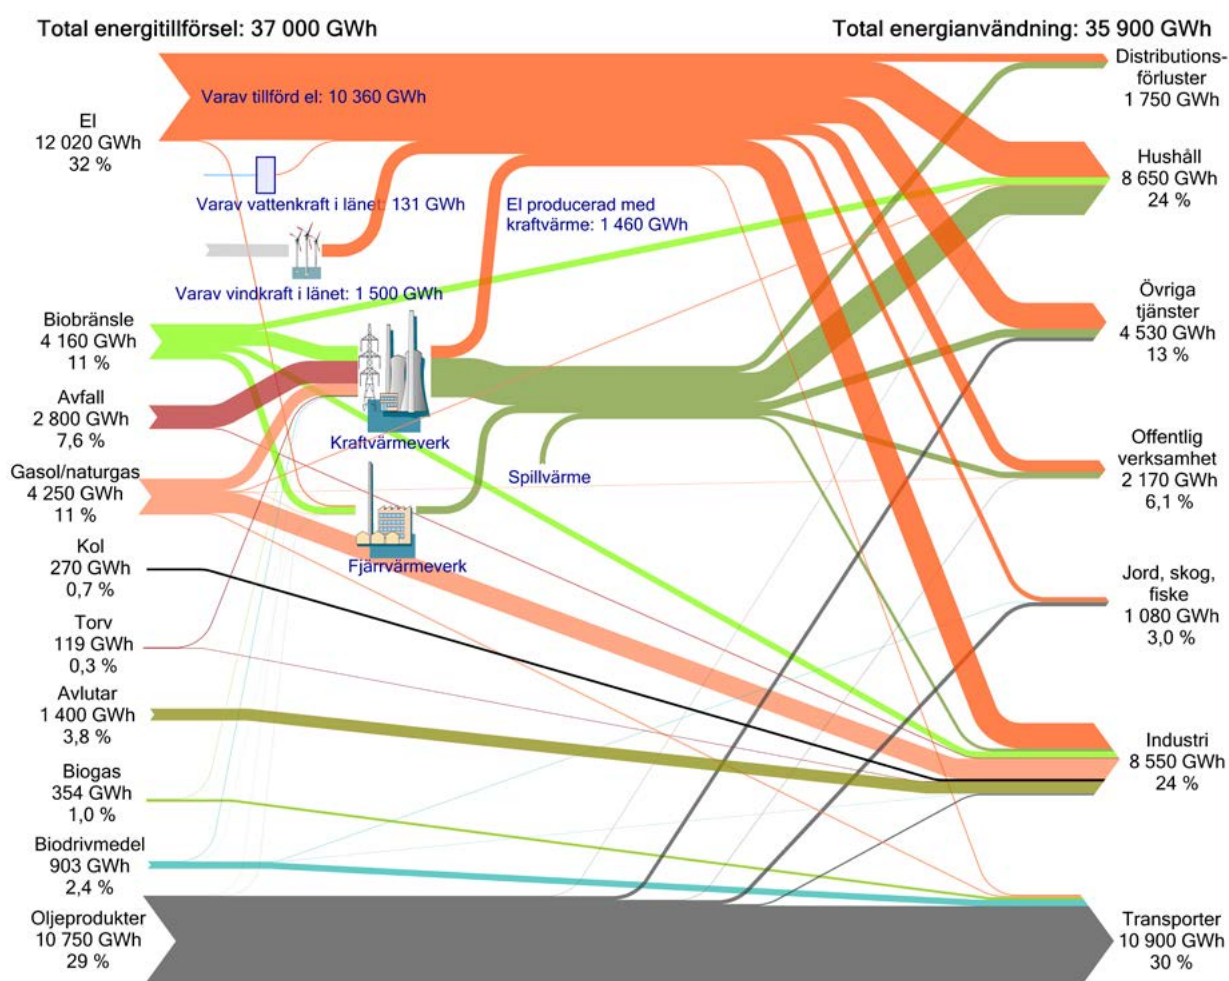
Total energitillförsel: 37 000 GWh

Total energianvändning: 35 900 GWh

El
12 020 GWh
32 %

Varav tillförd el: 10 360 GWh

Varav vattenkraft i länet: 131 GWh

Varav vindkraft i länet: 1 500 GWh

El producerad med kraftvärme: 1 460 GWh

Biobränsle
4 160 GWh
11 %

Avfall
2 800 GWh
7,6 %

Kraftvärmeverk

Spillvärme

Gasol/naturgas
4 250 GWh
11 %

Fjärrvärmeverk

Kol
270 GWh
0,7 %

Torv
119 GWh
0,3 %

Avlutar
1 400 GWh
3,8 %

Biogas
354 GWh
1,0 %

Biodrivmedel
903 GWh
2,4 %

Oljeprodukter
10 750 GWh
29 %

Distributionsförluster
1 750 GWh

Hushåll
8 650 GWh
24 %

Övriga tjänster
4 530 GWh
13 %

Offentlig verksamhet
2 170 GWh
6,1 %

Jord, skog, fiske
1 080 GWh
3,0 %

Industri
8 550 GWh
24 %

Transporter
10 900 GWh
30 %